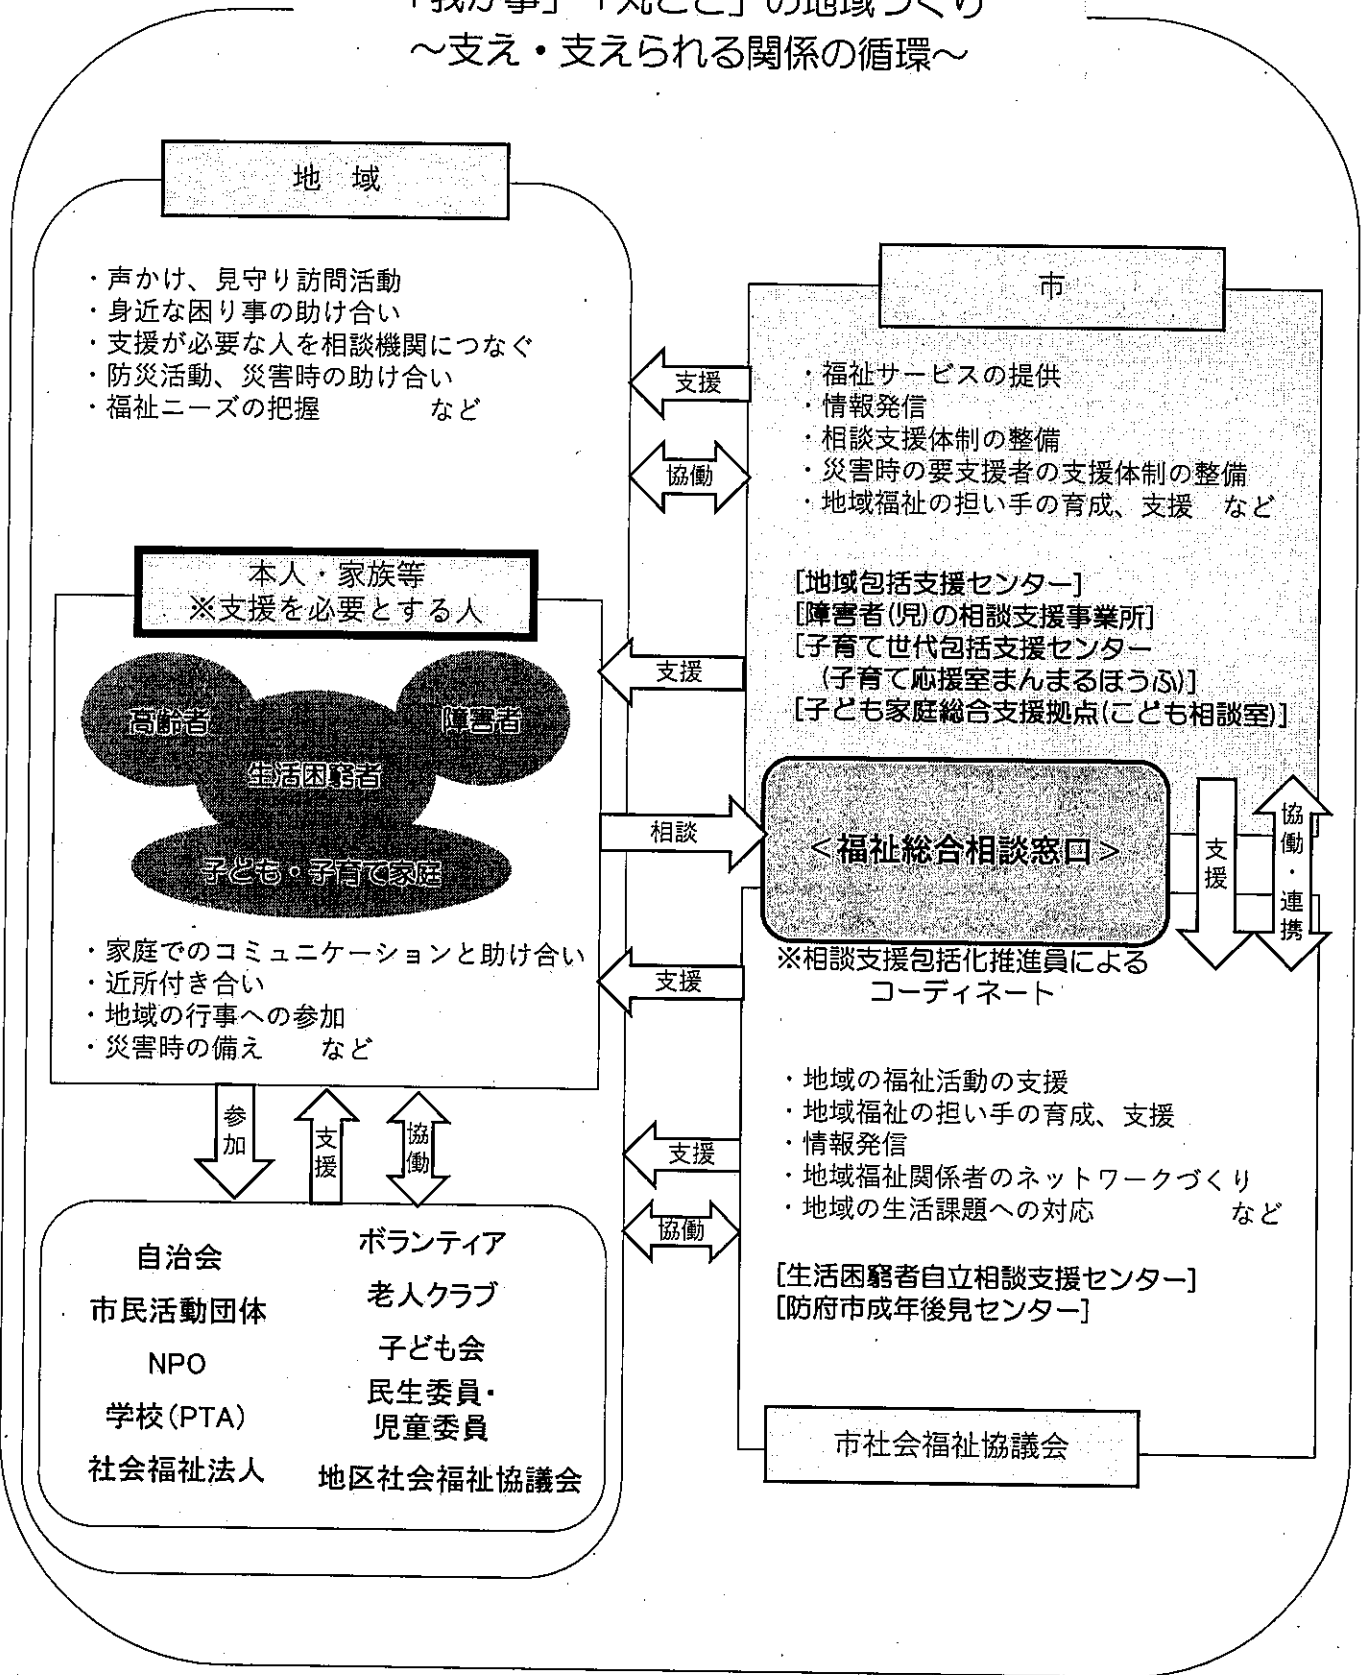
「我が事」「丸ごと」の地域づくり
～支え・支えられる関係の循環～

地　域

・声かけ、見守り訪問活動
・身近な困り事の助け合い
・支援が必要な人を相談機関につなぐ
・防災活動、災害時の助け合い
・福祉ニーズの把握　　　　など

市

支援

協働

・福祉サービスの提供
・情報発信
・相談支援体制の整備
・災害時の要支援者の支援体制の整備
・地域福祉の担い手の育成、支援　など

本人・家族等
※支援を必要とする人

[地域包括支援センター]
[障害者(児)の相談支援事業所]
[子育て世代包括支援センター
（子育て応援室まんまるほうふ)]
[子ども家庭総合支援拠点(こども相談室)]

支援

高齢者

障害者

生活困窮者

子ども・子育て家庭

相談

＜福祉総合相談窓口＞

支援

協働・連携

※相談支援包括化推進員による
コーディネート

・家庭でのコミュニケーションと助け合い
・近所付き合い
・地域の行事への参加
・災害時の備え　　など

支援

参加

支援

協働

・地域の福祉活動の支援
・地域福祉の担い手の育成、支援
・情報発信
・地域福祉関係者のネットワークづくり
・地域の生活課題への対応　　　　など

支援

協働

自治会
市民活動団体
NPO
学校（PTA）
社会福祉法人

ボランティア
老人クラブ
子ども会
民生委員・
児童委員
地区社会福祉協議会

[生活困窮者自立相談支援センター]
[防府市成年後見センター]

市社会福祉協議会